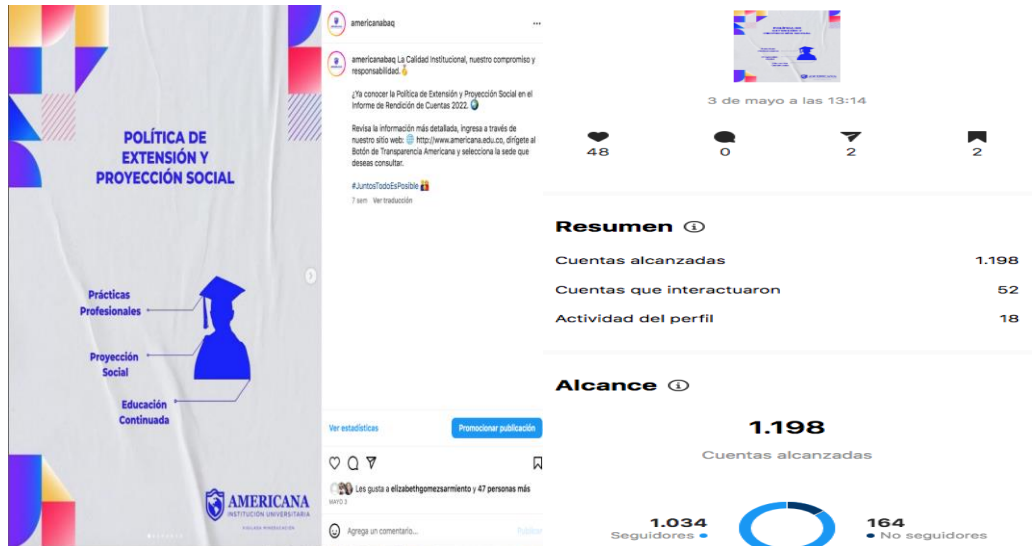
POLÍTICA DE EXTENSIÓN Y PROYECCIÓN SOCIAL

Prácticas Profesionales

Proyección Social

Educación Continuada

AMERICANA
INSTITUCIÓN UNIVERSITARIA

americanabaq

americanabaq La Calidad Institucional, nuestro compromiso y responsabilidad.

¿Ya conocer la Política de Extensión y Proyección Social en el Informe de Rendición de Cuentas 2022.

Revisa la información más detallada, ingresa a través de nuestro sitio web: http://www.americana.edu.co, dirígete al Botón de Transparencia Americana y selecciona la sede que deseas consultar.

#JuntosTodoEsPosible

7 sem Ver traducción

Ver estadísticas

Promocionar publicación

Les gusta a elizabethgomezsarmiento y 47 personas más

MAYO 3

Agrega un comentario...

Publicar

3 de mayo a las 13:14

48

0

2

2

Resumen

Cuentas alcanzadas 1.198

Cuentas que interactuaron 52

Actividad del perfil 18

Alcance

1.198

Cuentas alcanzadas

1.034
Seguidores

164
No seguidores